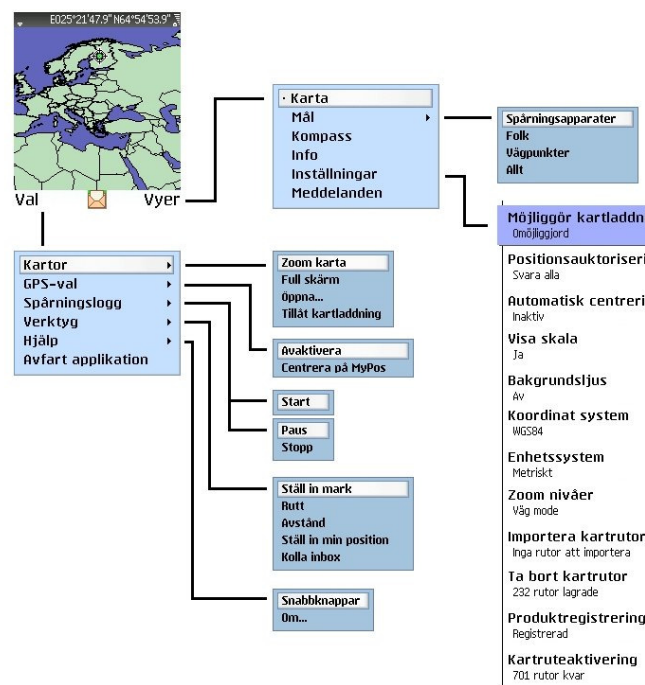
E025°21'47.9" N64°54'53.9"

Val

Vyer

· Karta
Mål
Kompass
Info
Inställningar
Meddelanden

Spårningsapparater
Folk
Vägpunkter
Allt

Möjliggör kartladdn
Omöjliggjord

Positionsauktoriseri
Svara alla

Automatisk centreri
Inaktiv

Visa skala
Ja

Bakgrundsljus
Av

Koordinat system
WGS84

Enhetssystem
Metriskt

Zoom nivåer
Väg mode

Importera kartrutor
Inga rutor att importera

Ta bort kartrutor
232 rutor lagrade

Produktregistrering
Registrerad

Kartruteaktivering
701 rutor kvar

Kartor
GPS-val
Spårningslogg
Verktyg
Hjälp
Avfart applikation

Zoom karta
Full skärm
Öppna...
Tillåt kartladdning

Avaktivera
Centrera på MyPos

Start

Paus
Stopp

Ställ in mark
Rutt
Avstånd
Ställ in min position
Kolla inbox

Snabbknappar
Om...